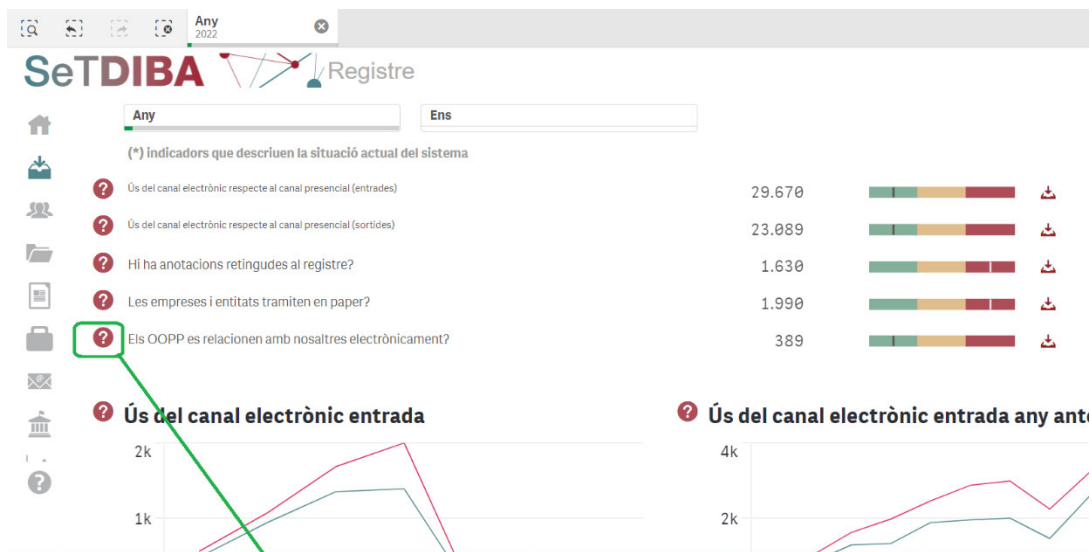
Any
2022

SeTDIBA Registre

Any

Ens

(*) indicadors que descriuen la situació actual del sistema

Ús del canal electrònic respecte al canal presencial (entrades) 29.670

Ús del canal electrònic respecte al canal presencial (sortides) 23.089

Hi ha anotacions retingudes al registre? 1.630

Les empreses i entitats tramiten en paper? 1.990

Els OOPP es relacionen amb nosaltres electrònicament? 389

Ús del canal electrònic entrada

2k

1k

Ús del canal electrònic entrada any ant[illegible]

4k

2k